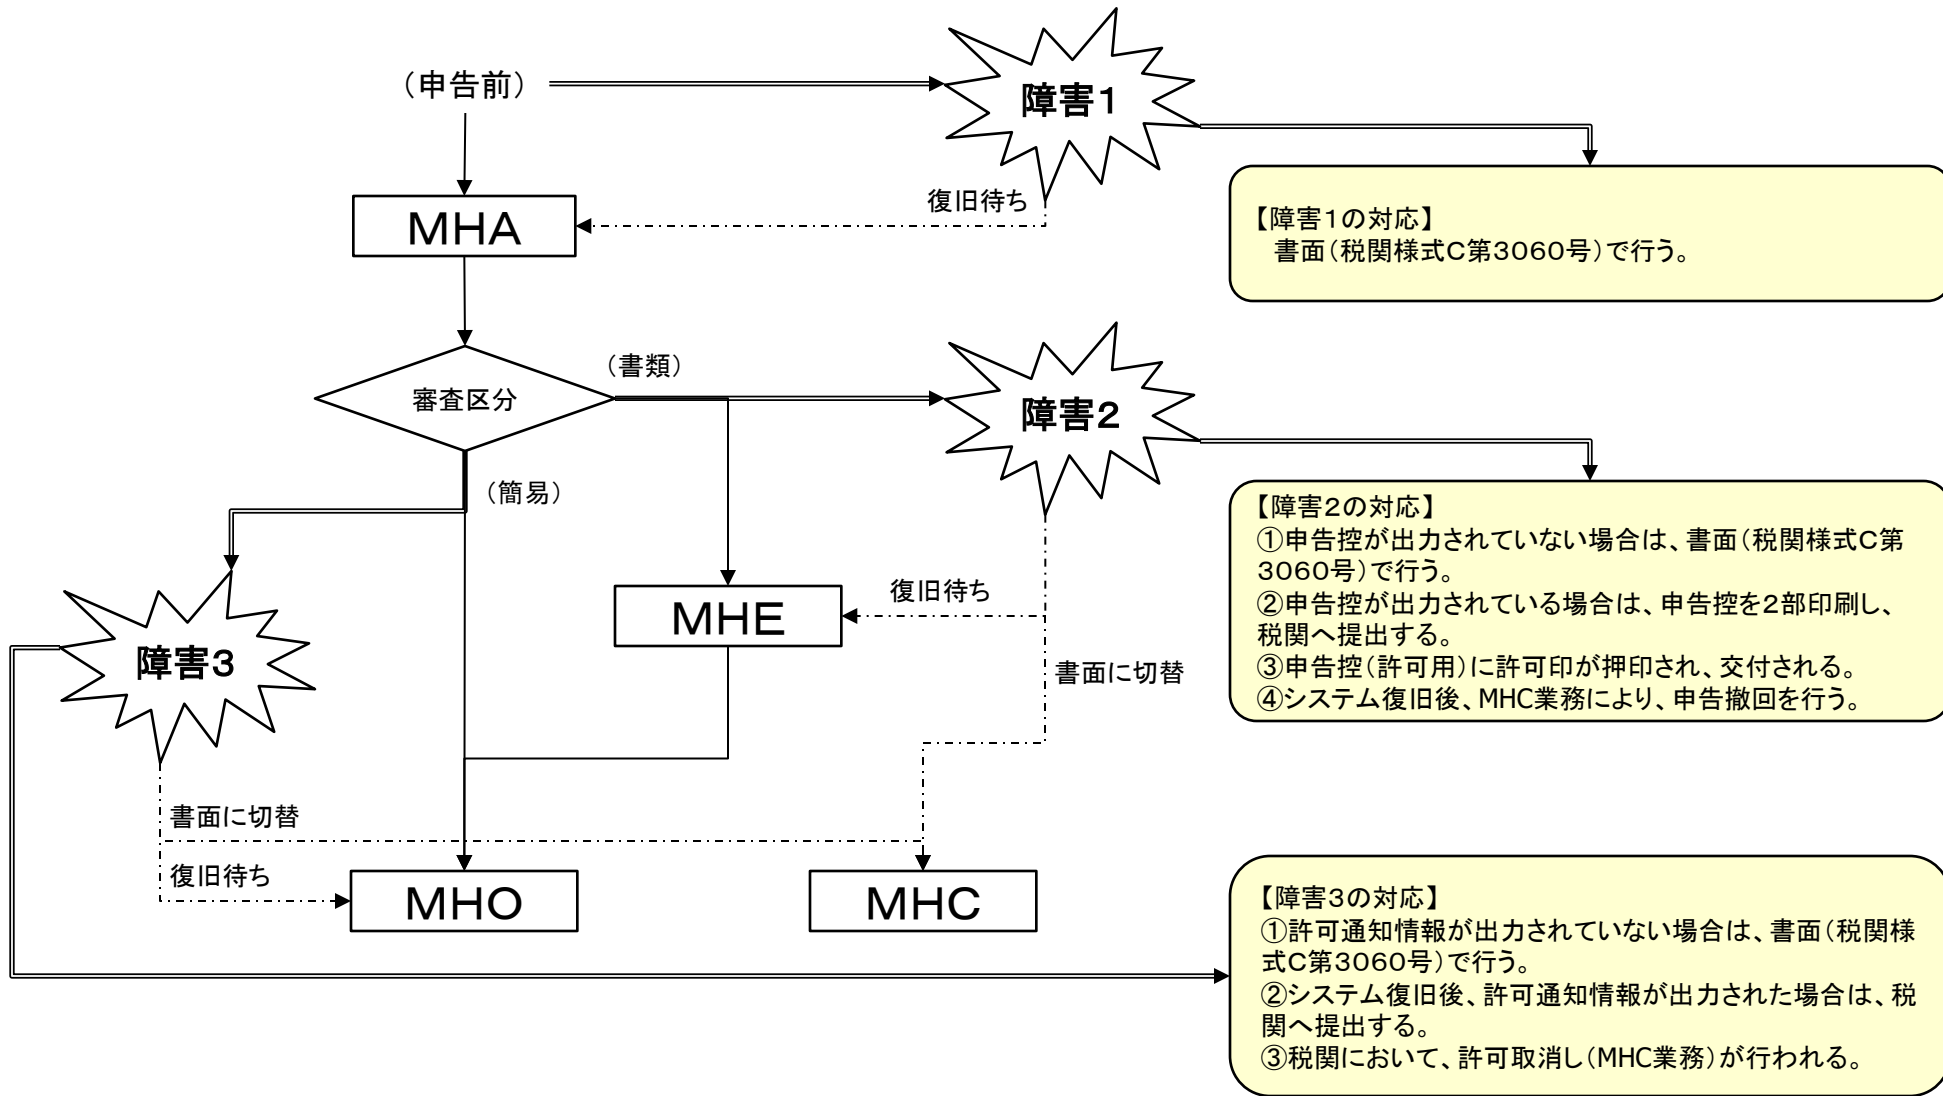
（申告前）

障害1

【障害1の対応】
書面（税関様式C第3060号）で行う。

復旧待ち

MHA

（書類）

審査区分

障害2

【障害2の対応】
①申告控が出力されていない場合は、書面（税関様式C第3060号）で行う。
②申告控が出力されている場合は、申告控を2部印刷し、税関へ提出する。
③申告控（許可用）に許可印が押印され、交付される。
④システム復旧後、MHC業務により、申告撤回を行う。

（簡易）

復旧待ち

MHE

障害3

書面に切替

書面に切替

復旧待ち

MHO

MHC

【障害3の対応】
①許可通知情報が出力されていない場合は、書面（税関様式C第3060号）で行う。
②システム復旧後、許可通知情報が出力された場合は、税関へ提出する。
③税関において、許可取消し（MHC業務）が行われる。